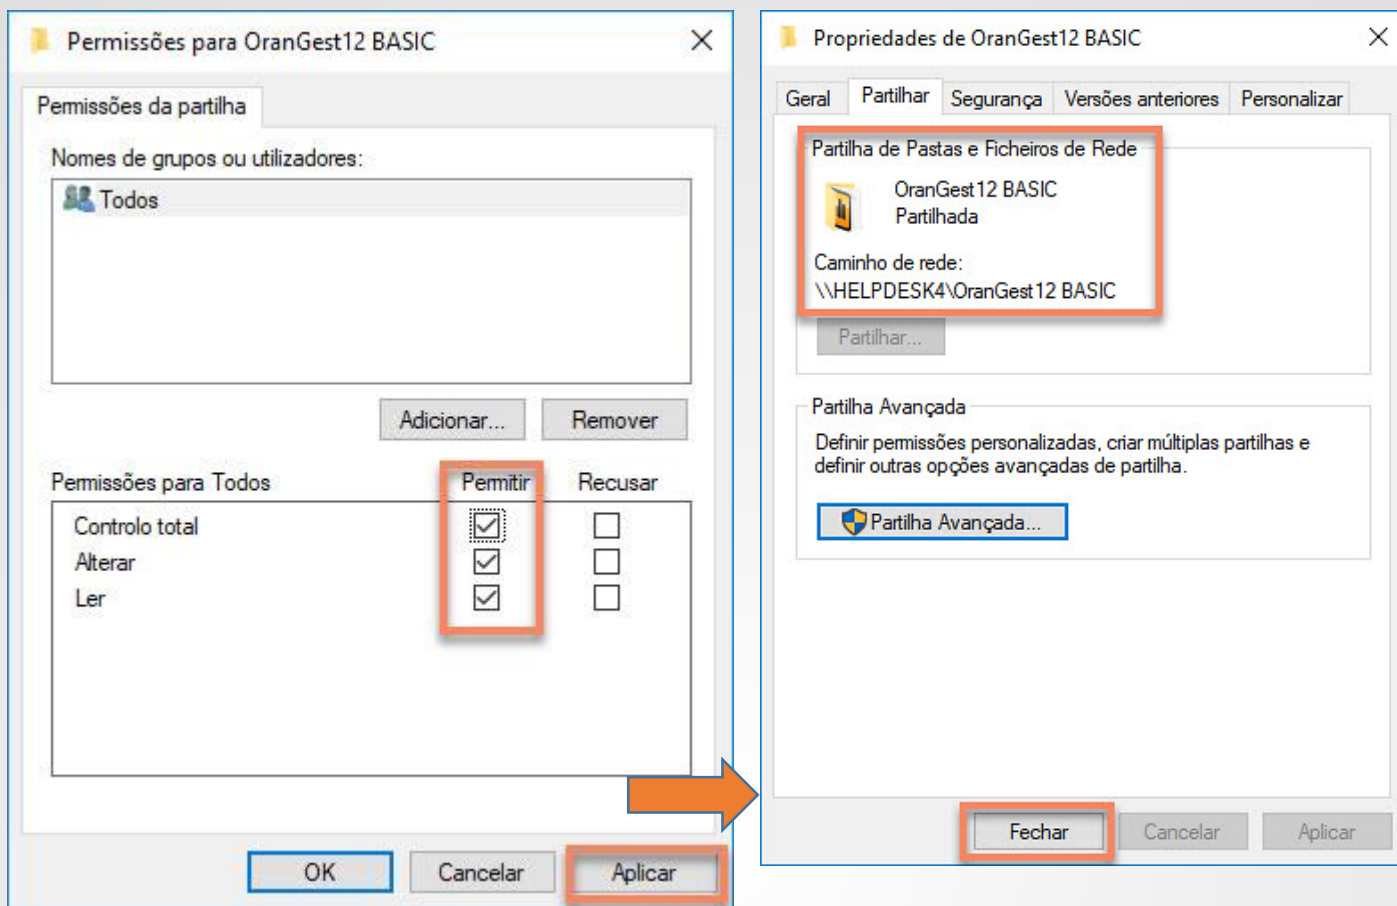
Permissões para OranGest12 BASIC

Permissões da partilha

Nomes de grupos ou utilizadores:

Todos

Adicionar... Remover

| Permissões para Todos | Permitir | Recusar |
|---|---|---|
| Controlo total | ☑ | ☐ |
| Alterar | ☑ | ☐ |
| Ler | ☑ | ☐ |

OK Cancelar Aplicar

Propriedades de OranGest12 BASIC

Geral Partilhar Segurança Versões anteriores Personalizar

Partilha de Pastas e Ficheiros de Rede

OranGest12 BASIC
Partilhada

Caminho de rede:
\\HELPDESK4\OranGest12 BASIC

Partilhar...

Partilha Avançada

Definir permissões personalizadas, criar múltiplas partilhas e definir outras opções avançadas de partilha.

Partilha Avançada...

Fechar Cancelar Aplicar